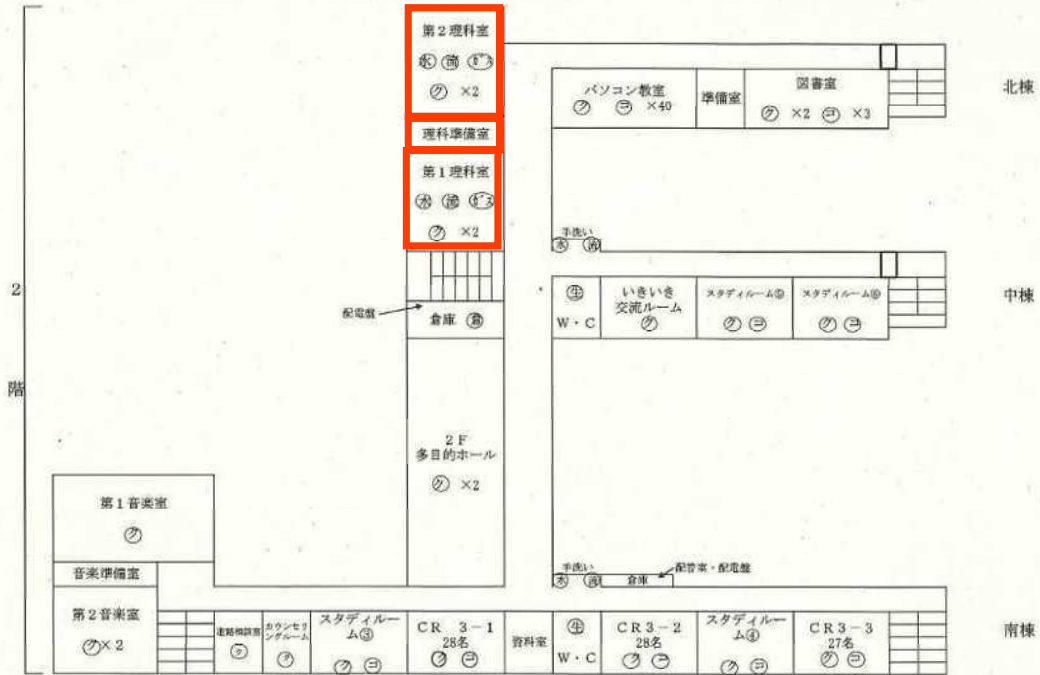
2

階

第２理科室
㊌ ㊋ ㋖
㋗ ×2

理科準備室

第１理科室
㊌ ㊋ ㋖
㋗ ×2

パソコン教室
㋗ ㋰ ×40

準備室

図書室
㋗ ×2 ㋰ ×3

北棟

手洗い
㊌ ㊋

㊎
W・C

いきいき
交流ルーム
㋗

スタディルーム⑤
㋗ ㋰

スタディルーム⑥
㋗ ㋰

中棟

配電盤

倉庫 ㊎

２Ｆ
多目的ホール
㋗ ×2

第１音楽室
㋗

音楽準備室

第２音楽室
㋗ ×2

手洗い
㊌ ㊋

倉庫

配管室・配電盤

進路相談室
㋗

カウンセリングルーム
㋗

スタディルーム③
㋗ ㋰

ＣＲ ３－１
28名
㋗ ㋰

資料室

㊎
W・C

ＣＲ３－２
28名
㋗ ㋰

スタディルーム④
㋗ ㋰

ＣＲ３－３
27名
㋗ ㋰

南棟